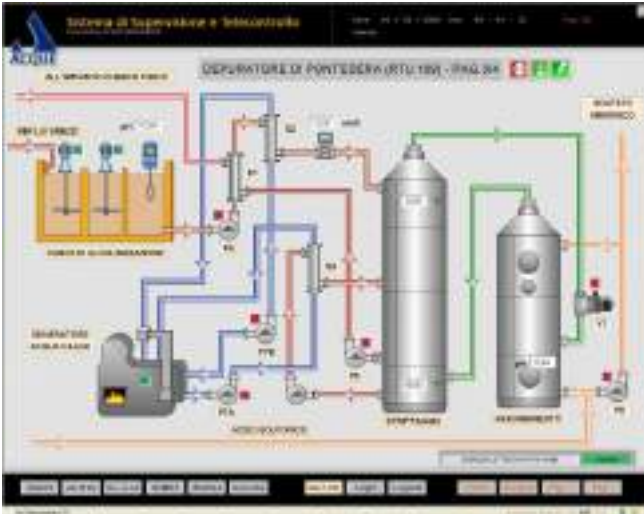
Acque

Sistema di Supervisione e Telecontrollo

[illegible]

DEPURATORE DI PONTEDERA (RTU 109) - PAG.9A

ALL'IMPIANTO CHIMICO FISICO

REFLUO GREZZO

VASCA DI ALCALINIZZAZIONE

GENERATORE DI VAPORE

P1

P2

P3

P4

P5

P7B

P7A

E1

E2

E3

V1

VASCA SOLFORICA

STRIPPAGGIO

ABBATTIMENTO

SCARICO IMPIANTO

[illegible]

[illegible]